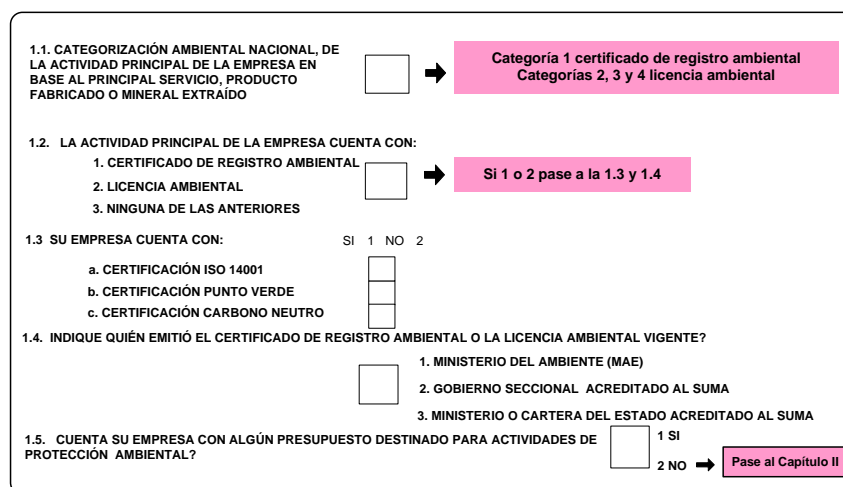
1.1. CATEGORIZACIÓN AMBIENTAL NACIONAL, DE LA ACTIVIDAD PRINCIPAL DE LA EMPRESA EN BASE AL PRINCIPAL SERVICIO, PRODUCTO FABRICADO O MINERAL EXTRAÍDO

Categoría 1 certificado de registro ambiental
Categorías 2, 3 y 4 licencia ambiental

1.2. LA ACTIVIDAD PRINCIPAL DE LA EMPRESA CUENTA CON:
1. CERTIFICADO DE REGISTRO AMBIENTAL
2. LICENCIA AMBIENTAL
3. NINGUNA DE LAS ANTERIORES

Si 1 o 2 pase a la 1.3 y 1.4

1.3 SU EMPRESA CUENTA CON: SI 1 NO 2
a. CERTIFICACIÓN ISO 14001
b. CERTIFICACIÓN PUNTO VERDE
c. CERTIFICACIÓN CARBONO NEUTRO

1.4. INDIQUE QUIÉN EMITIÓ EL CERTIFICADO DE REGISTRO AMBIENTAL O LA LICENCIA AMBIENTAL VIGENTE?
1. MINISTERIO DEL AMBIENTE (MAE)
2. GOBIERNO SECCIONAL ACREDITADO AL SUMA
3. MINISTERIO O CARTERA DEL ESTADO ACREDITADO AL SUMA

1.5. CUENTA SU EMPRESA CON ALGÚN PRESUPUESTO DESTINADO PARA ACTIVIDADES DE PROTECCIÓN AMBIENTAL?
1 SI
2 NO
Pase al Capítulo II